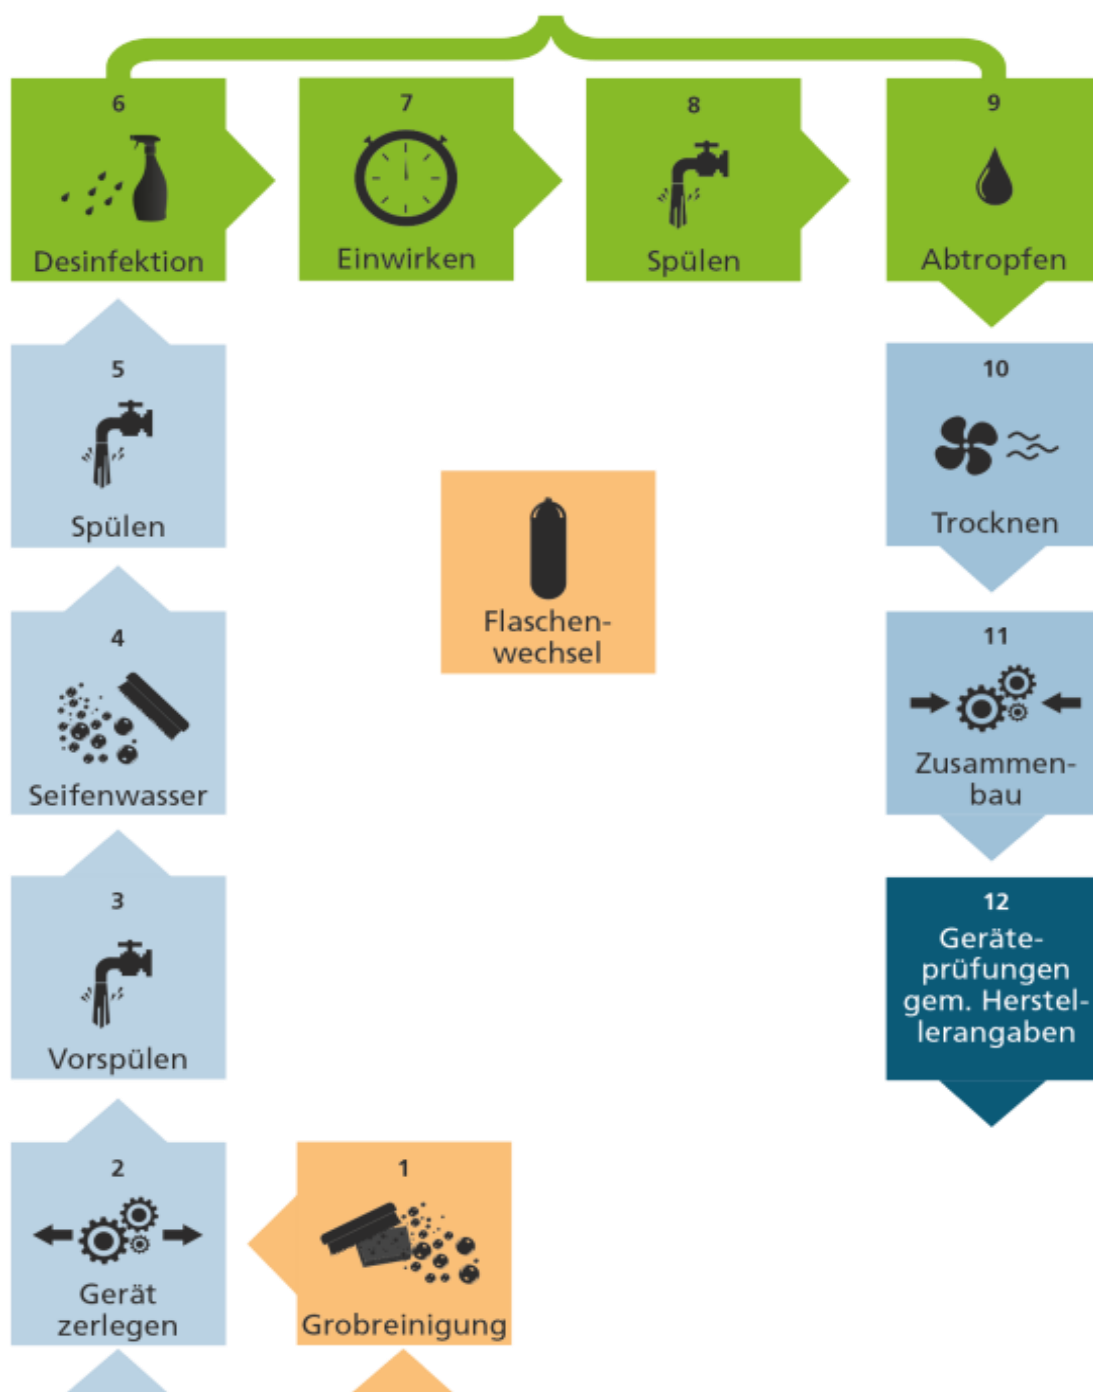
6
Desinfektion

7
Einwirken

8
Spülen

9
Abtropfen

5
Spülen

Flaschenwechsel

10
Trocknen

4
Seifenwasser

11
Zusammenbau

3
Vorspülen

12
Geräteprüfungen gem. Herstellerangaben

2
Gerät zerlegen

1
Grobreinigung